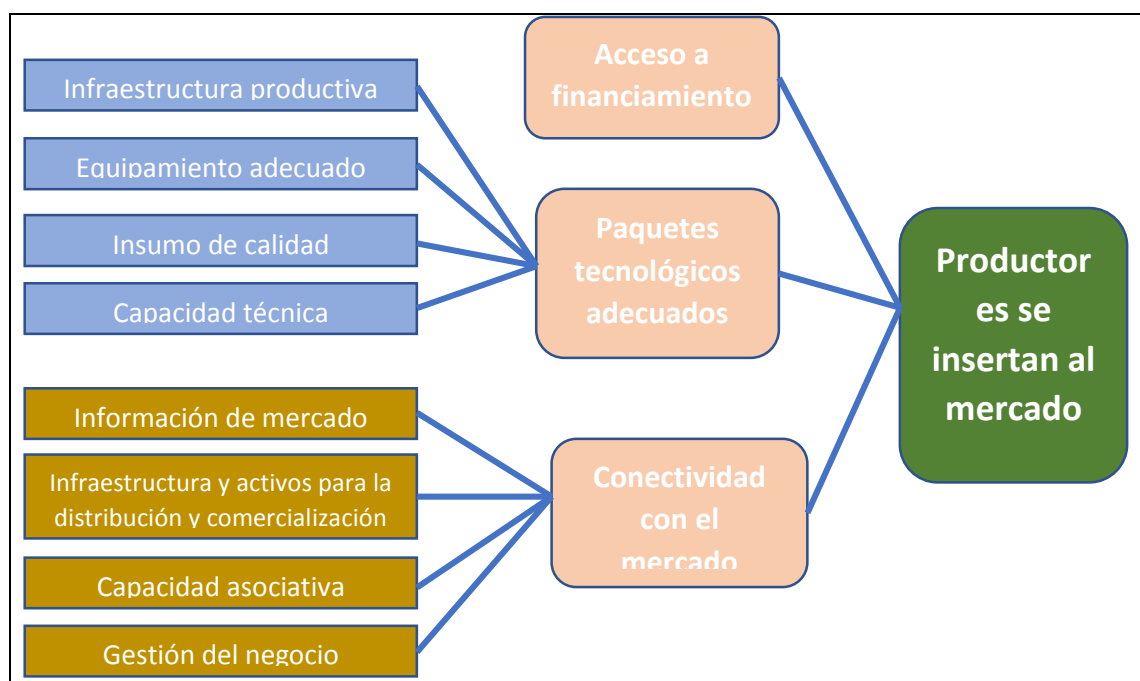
Infraestructura productiva

Equipamiento adecuado

Insumo de calidad

Capacidad técnica

Información de mercado

Infraestructura y activos para la distribución y comercialización

Capacidad asociativa

Gestión del negocio

Acceso a financiamiento

Paquetes tecnológicos adecuados

Conectividad con el mercado

Productor es se insertan al mercado